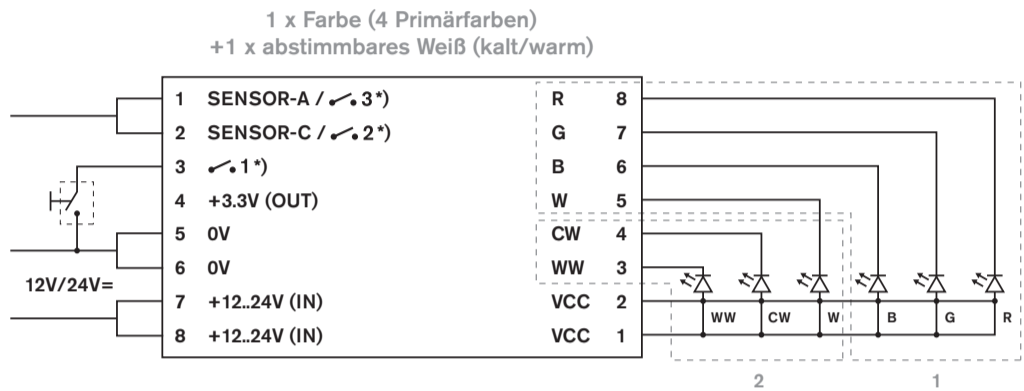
1 x Farbe (4 Primärfarben)
+1 x abstimmbares Weiß (kalt/warm)

1 SENSOR-A / 3*)
2 SENSOR-C / 2*)
3 1*)
4 +3.3V (OUT)
5 0V
6 0V
7 +12..24V (IN)
8 +12..24V (IN)

12V/24V=

R 8
G 7
B 6
W 5
CW 4
WW 3
VCC 2
VCC 1

WW CW W B G R

2 1